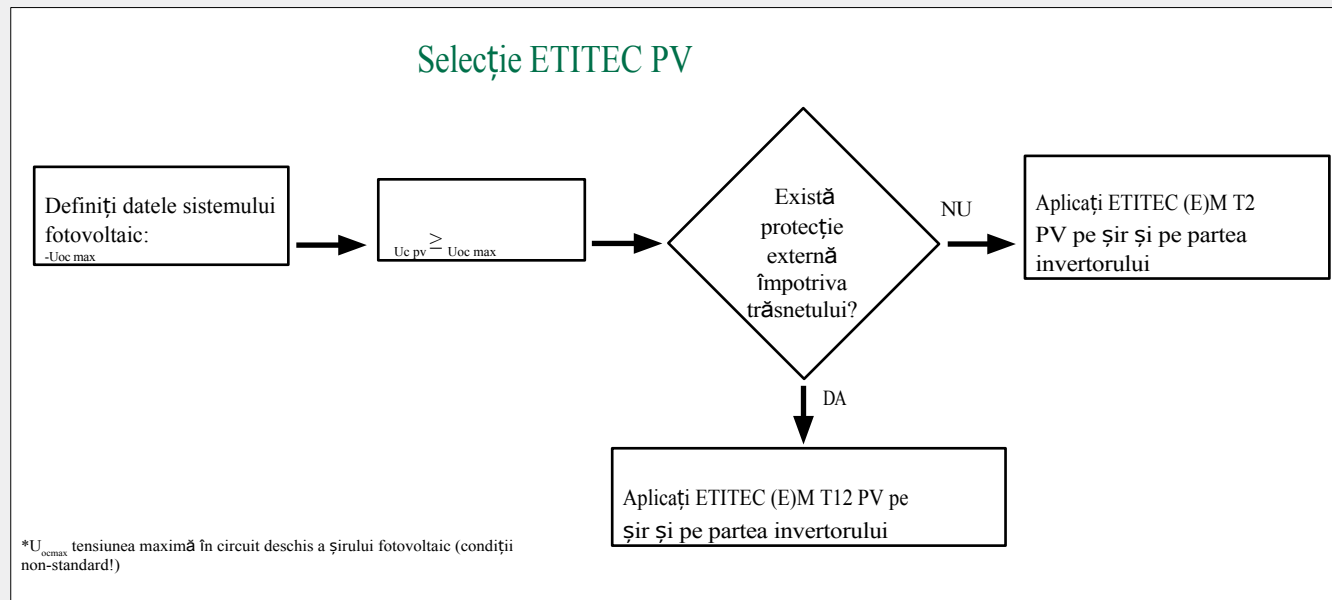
Selecție ETITEC PV

Definiți datele sistemului fotovoltaic:
-Uoc max

Uc pv $\geq$ Uoc max

Există protecție externă împotriva trăsnetului?

NU

Aplicați ETITEC (E)M T2 PV pe șir și pe partea invertorului

DA

Aplicați ETITEC (E)M T12 PV pe șir și pe partea invertorului

*$U_{ocmax}$ tensiunea maximă în circuit deschis a șirului fotovoltaic (condiții non-standard!)